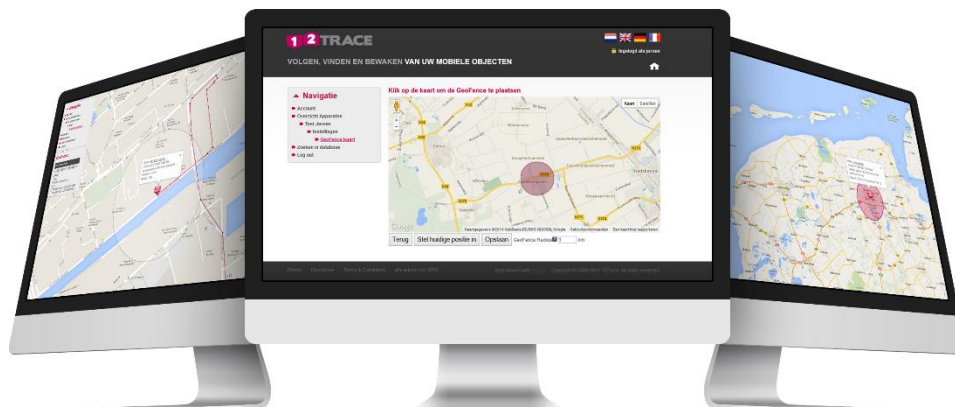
1 2 TRACE

VOLGEN, VINDEN EN BEWAKEN VAN UW MOBIELE OBJECTEN

Ingelogd als jeroen

Navigatie
Account
Overzicht Apparatuur
Test Jeroen
Instellingen
GeoFence kaart
Zoeken in database
Log out

Klik op de kaart om de GeoFence te plaatsen

Kaart Satelliet

Google

Kaartgegevens ©2014 GeoBasis-DE/BKG ©2009, Google Gebruiksvoorwaarden Een kaartfout rapporteren

Terug Stel huidige positie in Opslaan GeoFence Radius 1 km

Privacy Disclaimer Terms & Conditions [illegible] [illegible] Copyright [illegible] All rights reserved